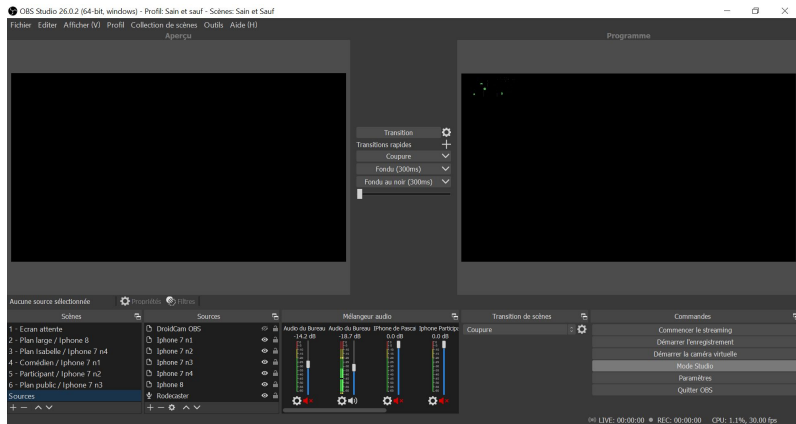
OBS Studio 26.0.2 (64-bit, windows) - Profil: Sain et sauf - Scènes: Sain et Sauf

Fichier Editer Afficher (V) Profil Collection de scènes Outils Aide (H)

Aperçu

Programme

Transition

Transitions rapides

Coupure

Fondu (300ms)

Fondu au noir (300ms)

Aucune source sélectionnée

Propriétés

Filtres

Scènes

1 - Ecran attente
2 - Plan large / Iphone 8
3 - Plan Isabelle / Iphone 7 n4
4 - Comédien / Iphone 7 n1
5 - Participant / Iphone 7 n2
6 - Plan public / Iphone 7 n3
Sources

Sources

DroidCam OBS
Iphone 7 n1
Iphone 7 n2
Iphone 7 n3
Iphone 7 n4
Iphone 8
Rodecaster

Mélangeur audio

Audio du Bureau -14.2 dB
Audio du Bureau -18.7 dB
IPhone de Pasca 0.0 dB
Iphone Particip 0.0 dB

Transition de scènes

Coupure

Commandes

Commencer le streaming
Démarrer l'enregistrement
Démarrer la caméra virtuelle
Mode Studio
Paramètres
Quitter OBS

LIVE: 00:00:00 REC: 00:00:00 CPU: 1.1%, 30.00 fps